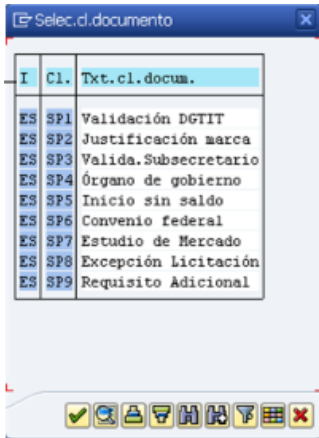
Selec.cl.documento

| I | Cl. | Txt.cl.docum. |
|---|---|---|
| ES | SP1 | Validación DGTIT |
| ES | SP2 | Justificación marca |
| ES | SP3 | Valida.Subsecretario |
| ES | SP4 | Órgano de gobierno |
| ES | SP5 | Inicio sin saldo |
| ES | SP6 | Convenio federal |
| ES | SP7 | Estudio de Mercado |
| ES | SP8 | Excepción Licitación |
| ES | SP9 | Requisito Adicional |